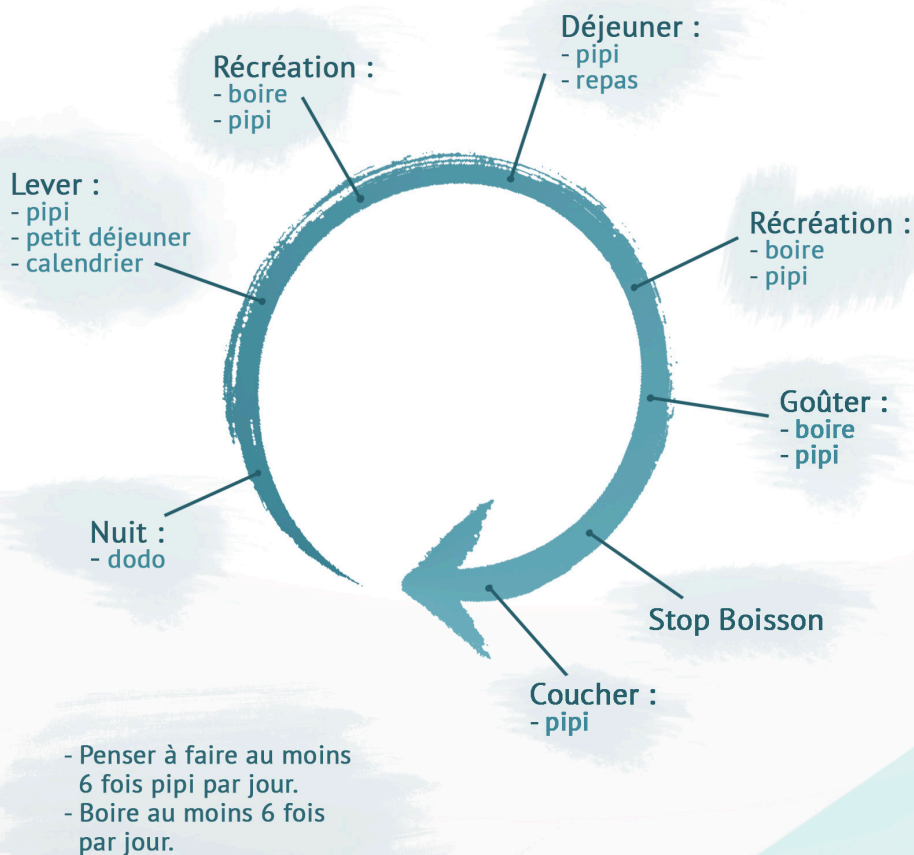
Déjeuner :
- pipi
- repas

Récréation :
- boire
- pipi

Lever :
- pipi
- petit déjeuner
- calendrier

Récréation :
- boire
- pipi

Goûter :
- boire
- pipi

Nuit :
- dodo

Stop Boisson

Coucher :
- pipi

- Penser à faire au moins 6 fois pipi par jour.
- Boire au moins 6 fois par jour.